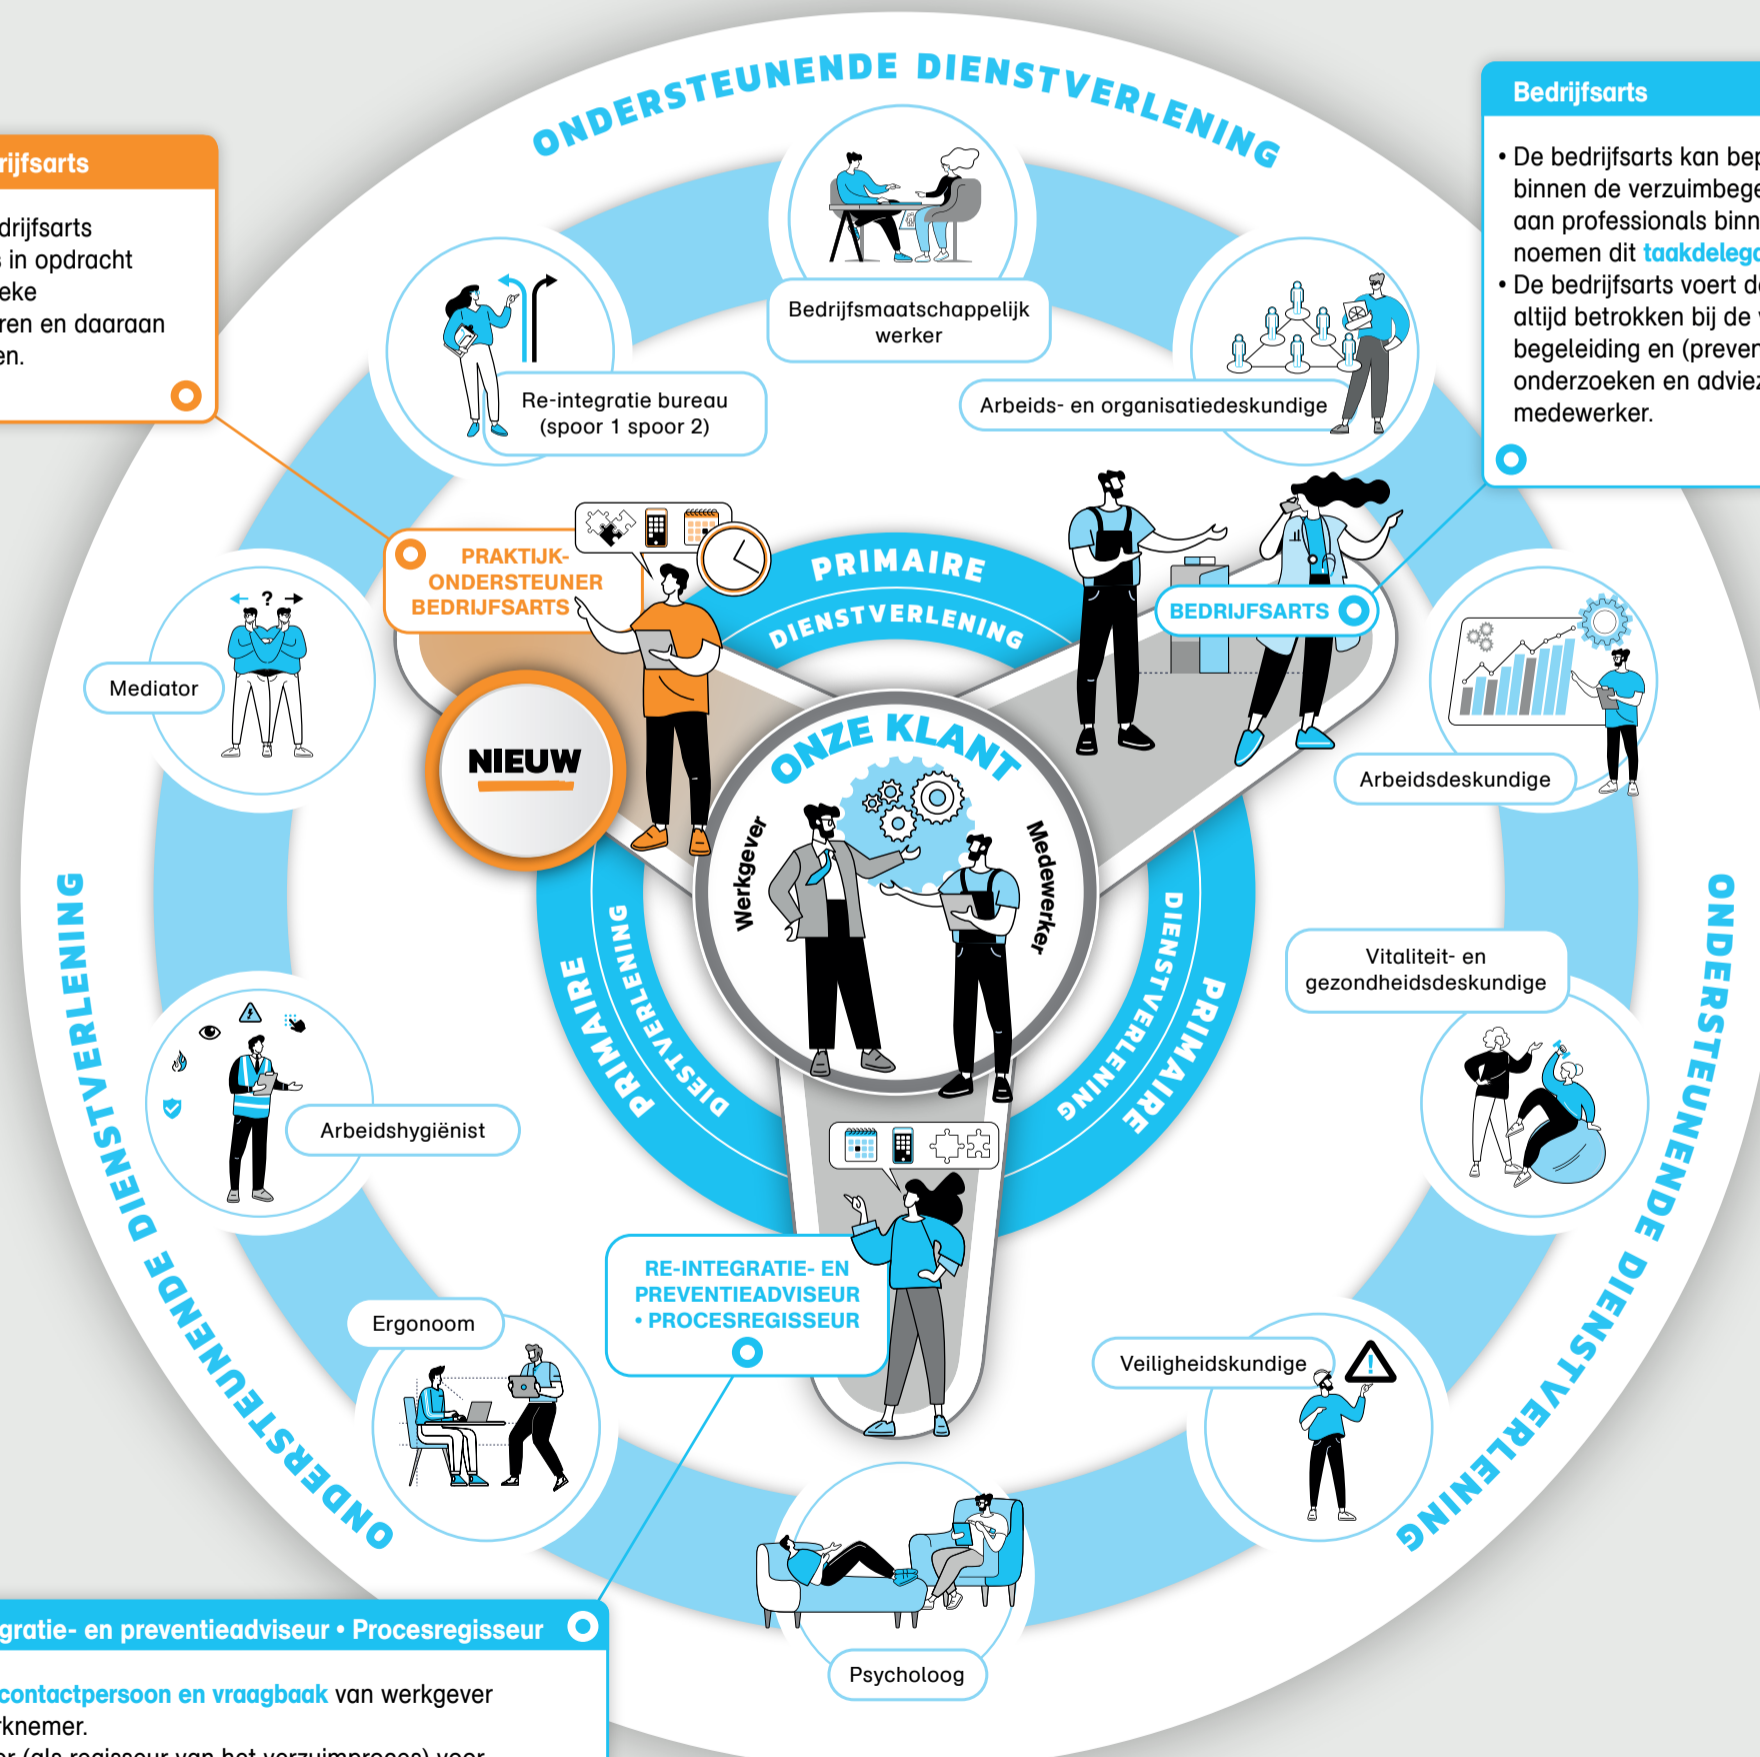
ONDERSTEUNENDE DIENSTVERLENING

rijfsarts

drijfsarts
; in opdracht
eke
ren en daaraan
en.

Bedrijfsarts

• De bedrijfsarts kan bep
binnen de verzuimbege
aan professionals binn
noemen dit taakdelega
• De bedrijfsarts voert d
altijd betrokken bij de
begeleiding en (preven
onderzoeken en adviez
medewerker.

Bedrijfsmaatschappelijk werker

Re-integratie bureau (spoor 1 spoor 2)

Arbeids- en organisatiedeskundige

PRAKTIJK-ONDERSTEUNER BEDRIJFSARTS

PRIMAIRE DIENSTVERLENING

BEDRIJFSARTS

Mediator

NIEUW

ONZE KLANT

Werkgever

Medewerker

Arbeidsdeskundige

PRIMAIRE DIENSTVERLENING

DIENSTVERLENING PRIMAIRE

Vitaliteit- en gezondheidsdeskundige

Arbeidshygiënist

ONDERSTEUNENDE DIENSTVERLENING

ONDERSTEUNENDE DIENSTVERLENING

RE-INTEGRATIE- EN PREVENTIEADVISEUR • PROCESREGISSEUR

Ergonoom

Veiligheidskundige

Psycholoog

gratie- en preventieadviseur • Procesregisseur

contactpersoon en vraagbaak van werkgever
rknemer.
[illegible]